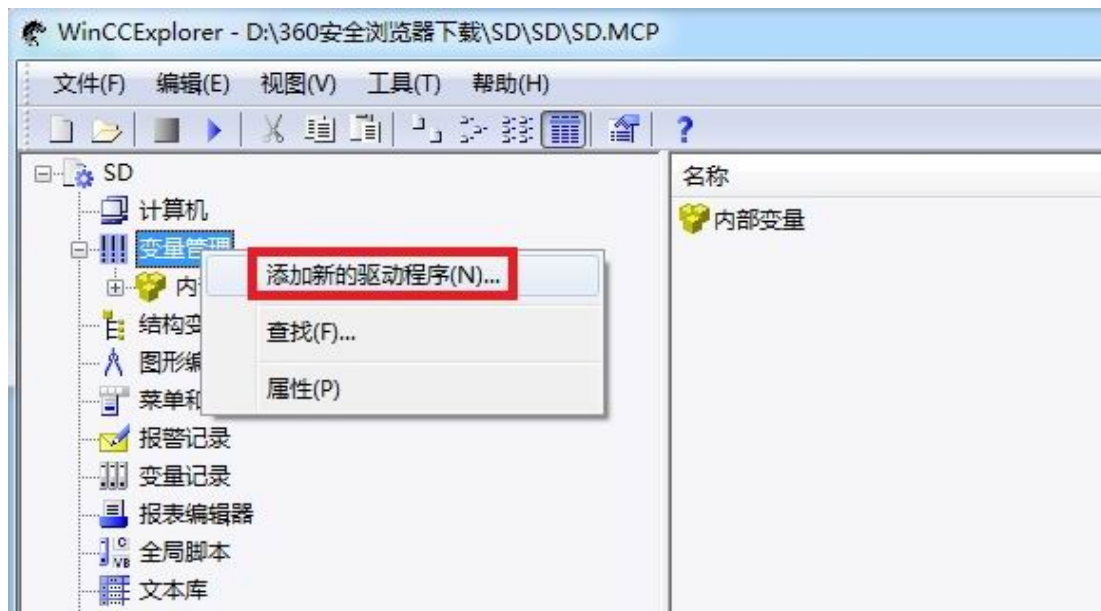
WinCCExplorer - D:\360安全浏览器下载\SD\SD\SD.MCP

文件(F) 编辑(E) 视图(V) 工具(T) 帮助(H)

?

SD
计算机
变量管理
内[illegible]
结构变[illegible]
图形编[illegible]
菜单和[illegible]
报警记录
变量记录
报表编辑器
全局脚本
文本库

添加新的驱动程序(N)...
查找(F)...
属性(P)

名称
内部变量